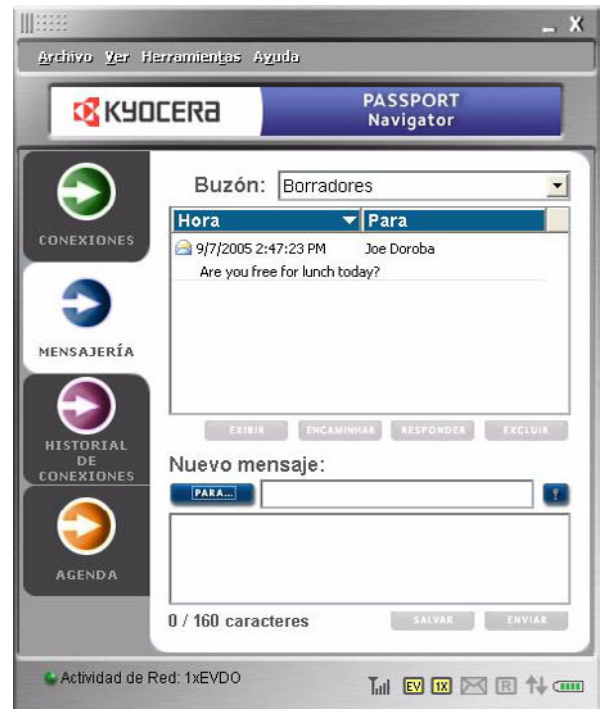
_ X

Archivo Ver Herramientas Ayuda

KYOCERA

PASSPORT
Navigator

CONEXIONES

MENSAJERÍA

HISTORIAL DE CONEXIONES

AGENDA

Buzón: Borradores

| Hora | Para |
|---|---|
| 9/7/2005 2:47:23 PM | Joe Doroba |
| Are you free for lunch today? | |

EXIBIR ENCAMINHAR RESPONDER EXCLUIR

Nuevo mensaje:

PARA...

?

0 / 160 caracteres

SALVAR ENVIAR

Actividad de Red: 1xEVDO

EV 1X R